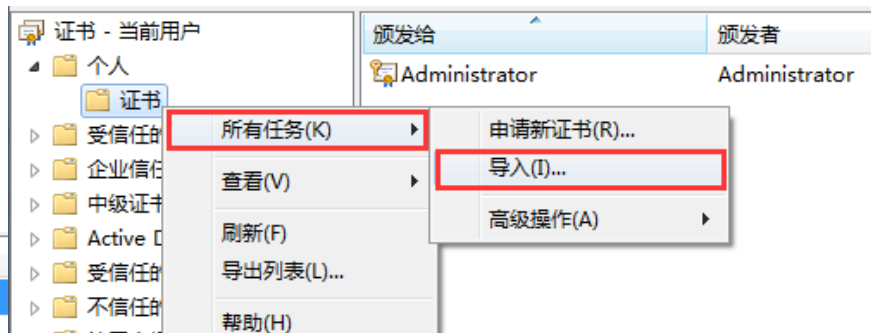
证书 - 当前用户
个人
证书
受信任的
企业信任
中级证书
Active D
受信任的
不信任的

颁发给
颁发者
Administrator
Administrator

所有任务(K)
查看(V)
刷新(F)
导出列表(L)...
帮助(H)

申请新证书(R)...
导入(I)...
高级操作(A)